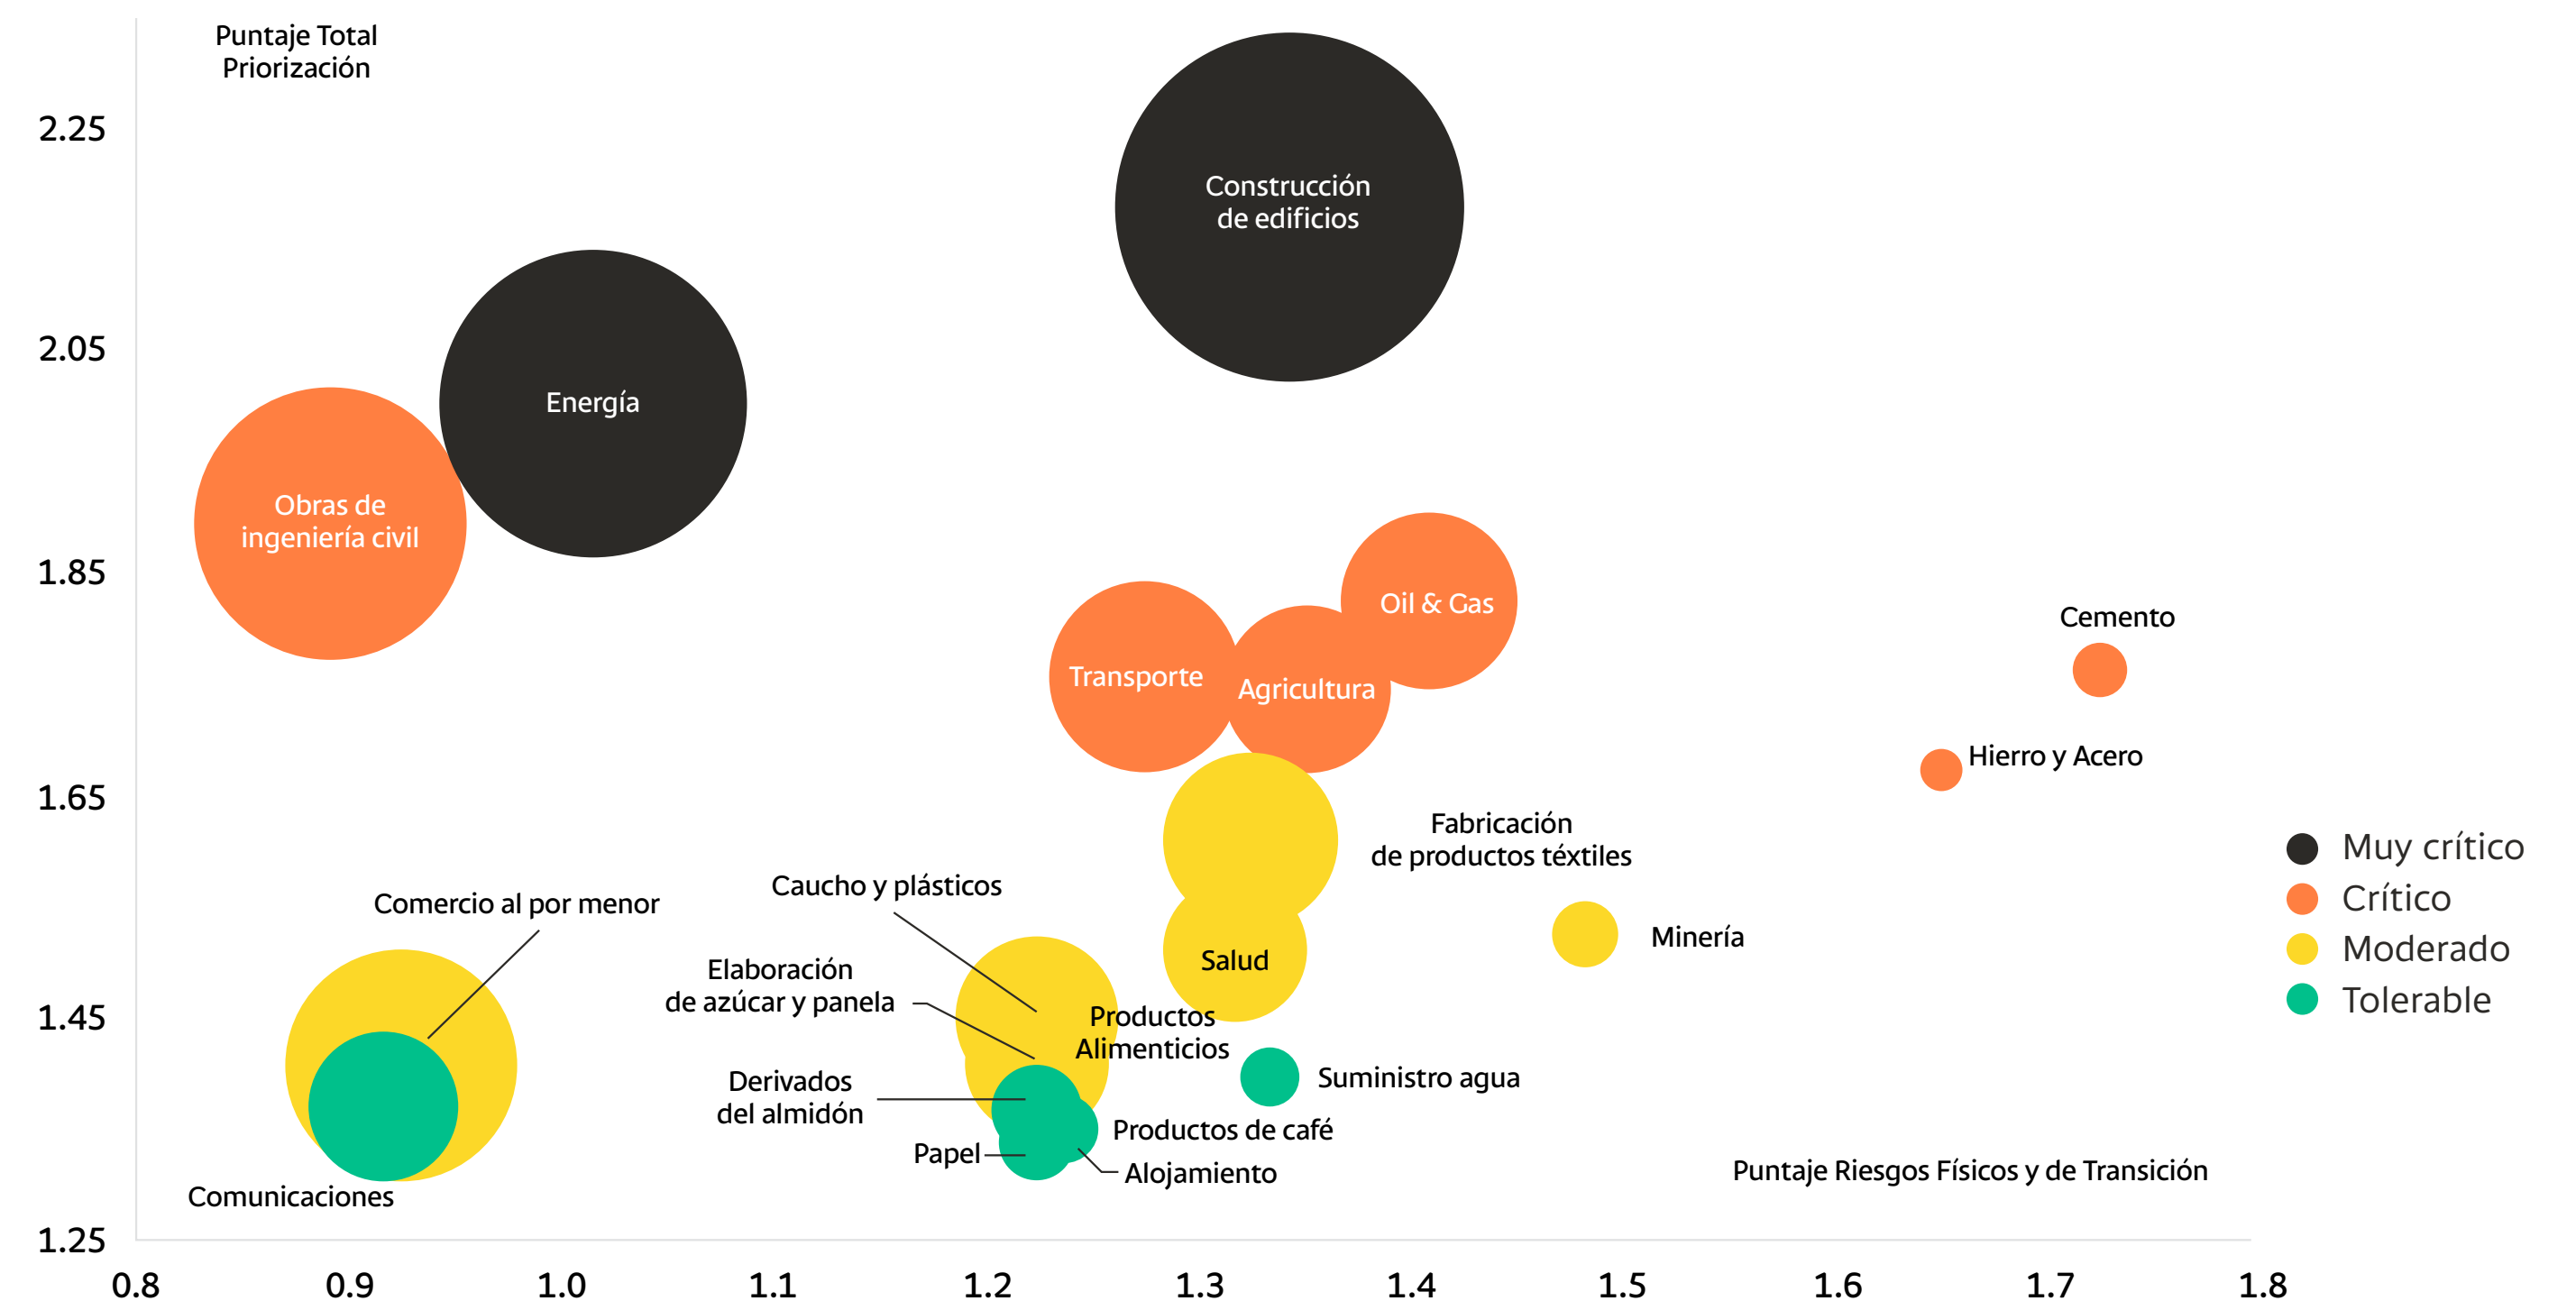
Puntaje Total Priorización

2.25
2.05
1.85
1.65
1.45
1.25

Construcción de edificios
Energía
Obras de ingeniería civil
Oil & Gas
Transporte
Agricultura
Cemento
Hierro y Acero
Fabricación de productos téxtiles
Caucho y plásticos
Comercio al por menor
Minería
Salud
Elaboración de azúcar y panela
Productos Alimenticios
Suministro agua
Derivados del almidón
Productos de café
Papel
Alojamiento
Comunicaciones
Puntaje Riesgos Físicos y de Transición

Muy crítico
Crítico
Moderado
Tolerable

0.8
0.9
1.0
1.1
1.2
1.3
1.4
1.5
1.6
1.7
1.8